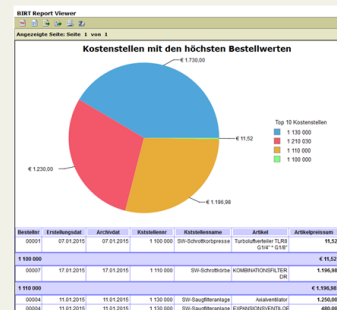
BIRT Report Viewer

Angezeigte Seite: Seite 1 von 1

Kostenstellen mit den höchsten Bestellwerten

€ 1.730,00

€ 11,52

€ 1.230,00

€ 1.196,98

Top 10 Kostenstellen
1 130 000
1 210 030
1 110 000
1 190 000

| Besteller | Erstellungsdat | Archivdat | Kststellennr | Kststellenname | Artikel | Artikelpreissum |
|---|---|---|---|---|---|---|
| 00001 | 07.01.2015 | 07.01.2015 | 1 190 000 | SW-Schrottkorbpresse | Turboluftverteiler TLR8 G1/4" G1/8" | 11,52 |
| 1 190 000 | | | | | | € 11,52 |
| 00007 | 07.01.2015 | 07.01.2015 | 1 110 000 | SW-Schrottkörbe | KOMBINATIONSFILTER DR | 1.196,98 |
| 1 110 000 | | | | | | € 1.196,98 |
| 00004 | 11.01.2015 | 11.01.2015 | 1 130 000 | SW-Saugfilteranlage | Axialventilator | 1.250,00 |
| 00004 | 11.01.2015 | 11.01.2015 | 1 130 000 | SW-Saugfilteranlage | EXPANSIONSVENTIL DF | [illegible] |